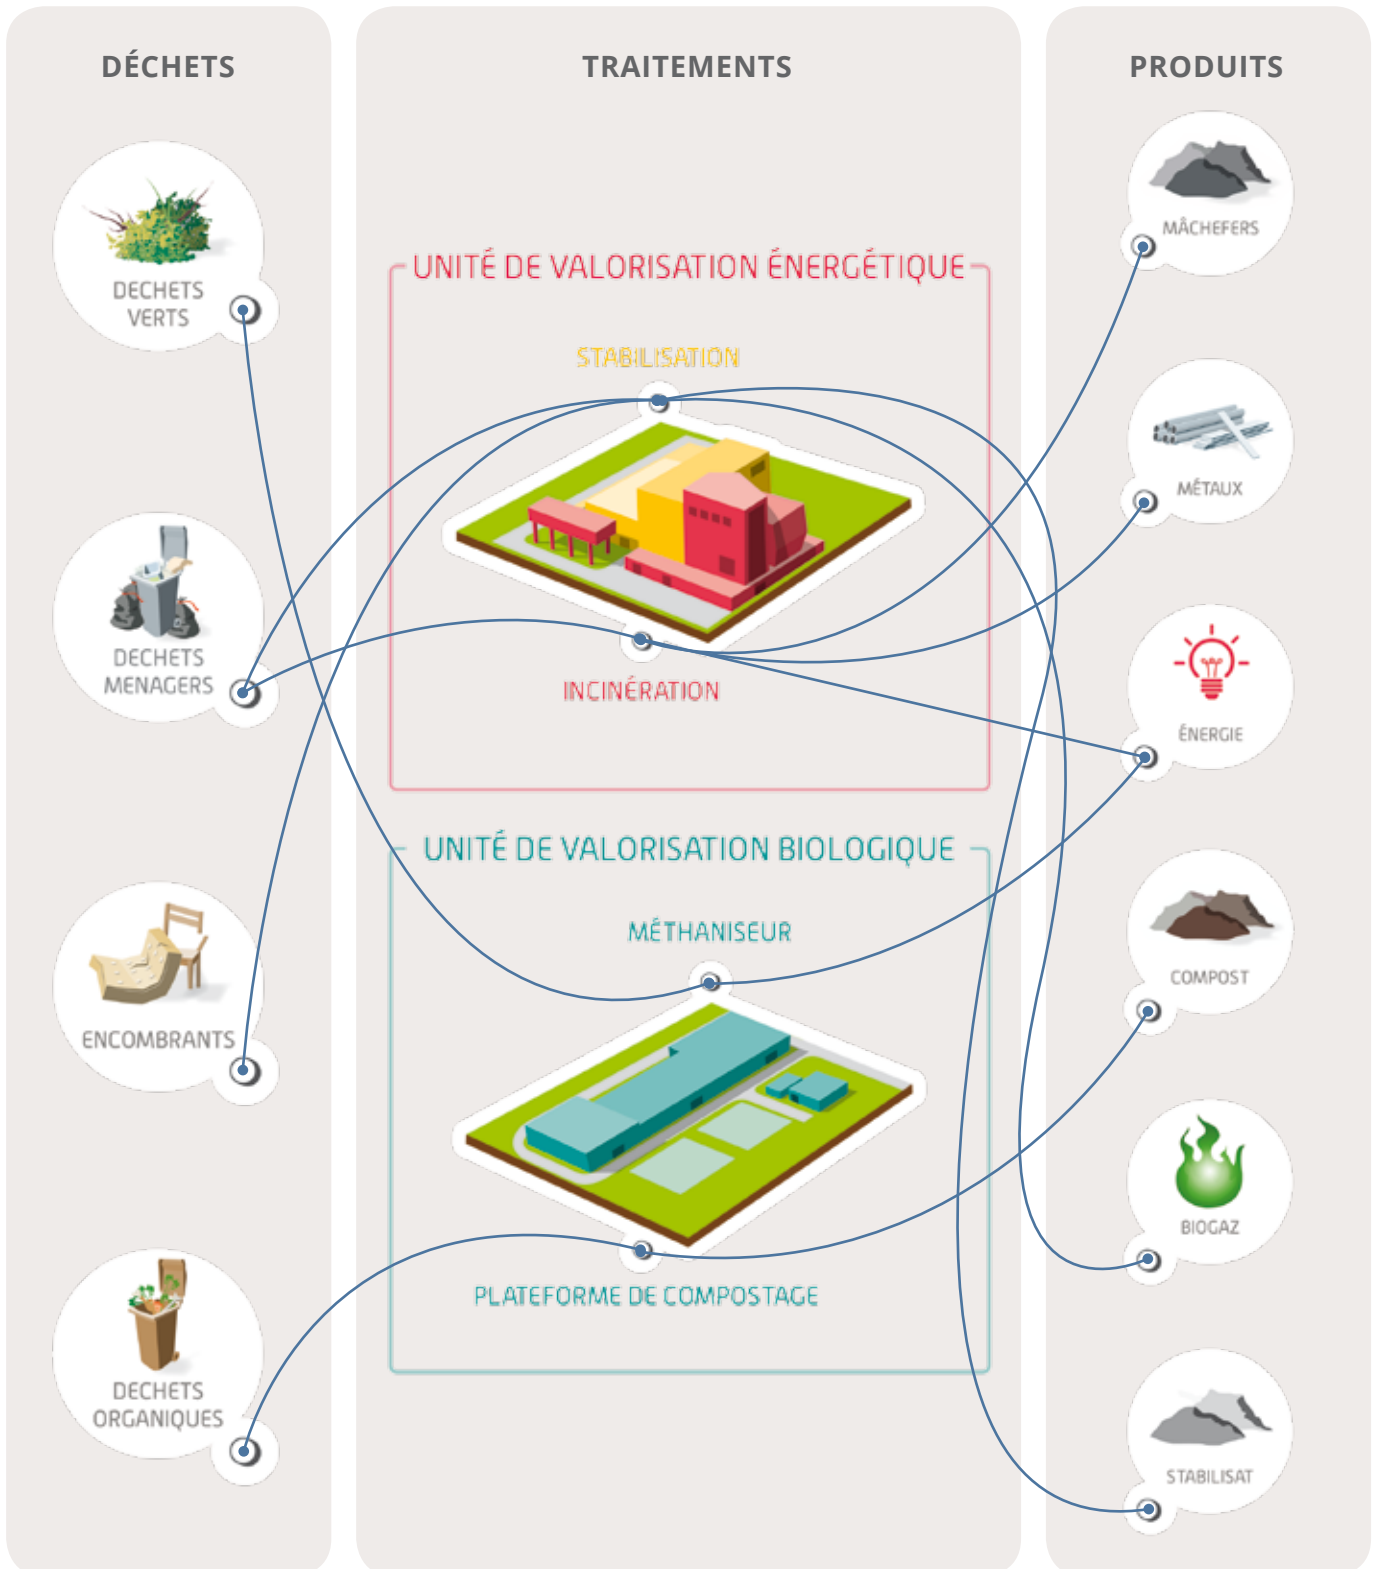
DÉCHETS

DECHETS VERTS

DECHETS MENAGERS

ENCOMBRANTS

DECHETS ORGANIQUES

TRAITEMENTS

UNITÉ DE VALORISATION ÉNERGÉTIQUE

STABILISATION

INCINÉRATION

UNITÉ DE VALORISATION BIOLOGIQUE

MÉTHANISEUR

PLATEFORME DE COMPOSTAGE

PRODUITS

MÂCHEFERS

MÉTAUX

ÉNERGIE

COMPOST

BIOGAZ

STABILISAT